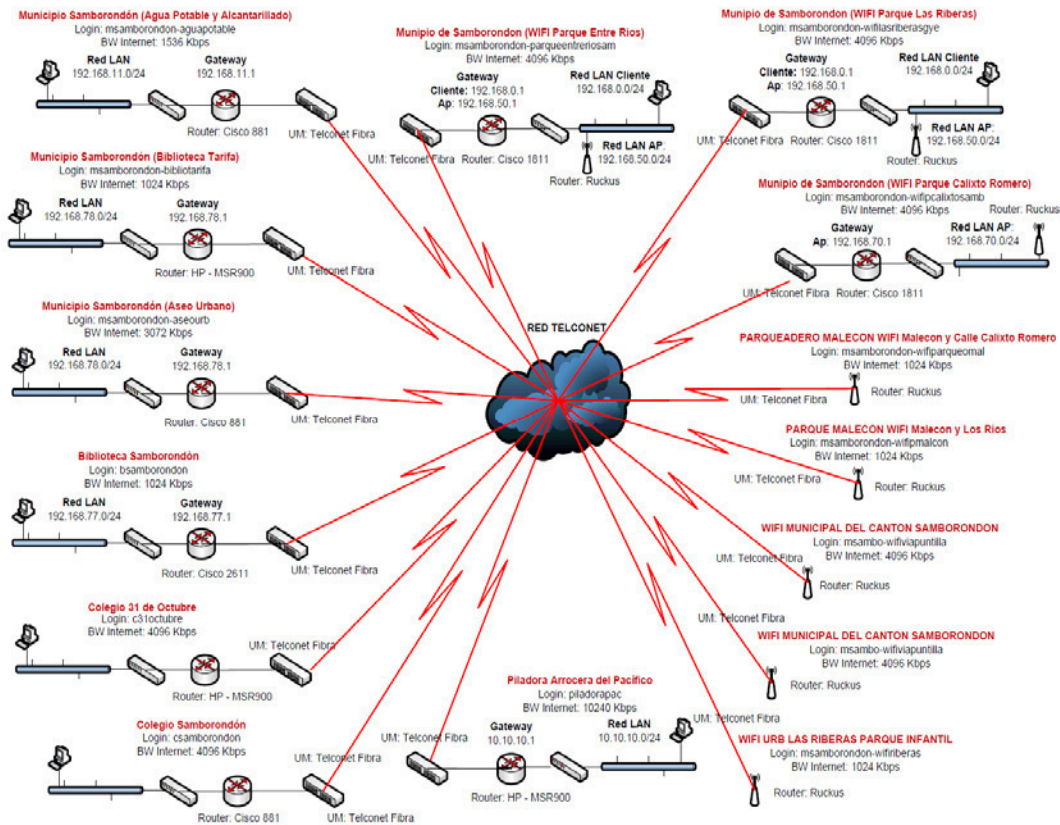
Municipio Samborondón (Agua Potable y Alcantarillado)
Login: msamborondon-aguapotable
BW Internet: 1536 Kbps
Red LAN
192.168.11.0/24
Gateway
192.168.11.1
Router: Cisco 881
UM: Telconet Fibra

Munipio de Samborondon (WIFI Parque Entre Rios)
Login: msamborondon-parqueentreriosam
BW Internet: 4096 Kbps
Gateway
Cliente: 192.168.0.1
Ap: 192.168.50.1
Red LAN Cliente
192.168.0.0/24
Red LAN AP:
192.168.50.0/24
UM: Telconet Fibra
Router: Cisco 1811
Router: Ruckus

Munipio de Samborondon (WIFI Parque Las Riberas)
Login: msamborondon-wifilasriberasgye
BW Internet: 4096 Kbps
Gateway
Cliente: 192.168.0.1
Ap: 192.168.50.1
Red LAN Cliente
192.168.0.0/24
Red LAN AP:
192.168.50.0/24
UM: Telconet Fibra
Router: Cisco 1811
Router: Ruckus

Municipio Samborondón (Biblioteca Tarifa)
Login: msamborondon-bibliotarifa
BW Internet: 1024 Kbps
Red LAN
192.168.78.0/24
Gateway
192.168.78.1
Router: HP - MSR900
UM: Telconet Fibra

Munipio de Samborondon (WIFI Parque Calixto Romero)
Login: msamborondon-wifipcalixtosamb
BW Internet: 4096 Kbps
Router: Ruckus
Gateway
Ap: 192.168.70.1
Red LAN AP:
192.168.70.0/24
UM: Telconet Fibra
Router: Cisco 1811

RED TELCONET

Municipio Samborondón (Aseo Urbano)
Login: msamborondon-aseourb
BW Internet: 3072 Kbps
Red LAN
192.168.78.0/24
Gateway
192.168.78.1
Router: Cisco 881
UM: Telconet Fibra

PARQUEADERO MALECON WIFI Malecon y Calle Calixto Romero
Login: msamborondon-wifiparqueomal
BW Internet: 1024 Kbps
Router: Ruckus
UM: Telconet Fibra

PARQUE MALECON WIFI Malecon y Los Rios
Login: msamborondon-wifipmalcon
BW Internet: 1024 Kbps
UM: Telconet Fibra
Router: Ruckus

Biblioteca Samborondón
Login: bsamborondon
BW Internet: 1024 Kbps
Red LAN
192.168.77.0/24
Gateway
192.168.77.1
Router: Cisco 2611
UM: Telconet Fibra

WIFI MUNICIPAL DEL CANTON SAMBORONDON
Login: msambo-wifiviapuntilla
BW Internet: 4096 Kbps
UM: Telconet Fibra
Router: Ruckus

Colegio 31 de Octubre
Login: c31octubre
BW Internet: 4096 Kbps
UM: Telconet Fibra
Router: HP - MSR900

UM: Telconet Fibra
WIFI MUNICIPAL DEL CANTON SAMBORONDON
Login: msambo-wifiviapuntilla
BW Internet: 4096 Kbps
Router: Ruckus

Piladora Arrocera del Pacifico
Login: piladorapac
BW Internet: 10240 Kbps
UM: Telconet Fibra
Gateway
10.10.10.1
Red LAN
10.10.10.0/24
Router: HP - MSR900

UM: Telconet Fibra
WIFI URB LAS RIBERAS PARQUE INFANTIL
Login: msamborondon-wifiriberas
BW Internet: 1024 Kbps
Router: Ruckus

Colegio Samborondón
Login: csamborondon
BW Internet: 4096 Kbps
UM: Telconet Fibra
Router: Cisco 881
UM: Telconet Fibra